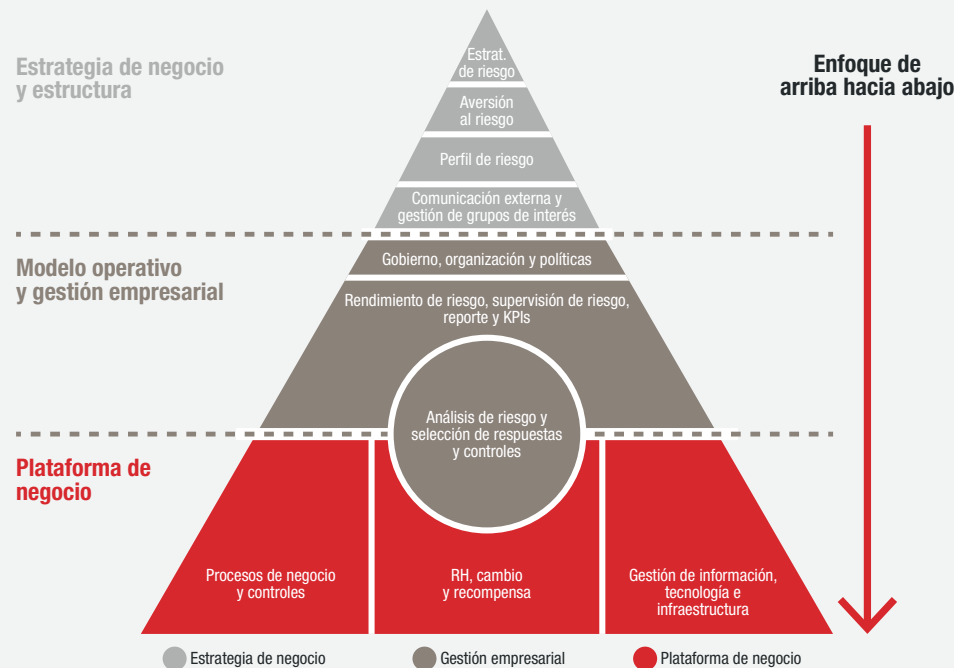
Estrategia de negocio y estructura

Estrat. de riesgo

Aversión al riesgo

Perfil de riesgo

Comunicación externa y gestión de grupos de interés

Enfoque de arriba hacia abajo

Modelo operativo y gestión empresarial

Gobierno, organización y políticas

Rendimiento de riesgo, supervisión de riesgo, reporte y KPIs

Análisis de riesgo y selección de respuestas y controles

Plataforma de negocio

Procesos de negocio y controles

RH, cambio y recompensa

Gestión de información, tecnología e infraestructura

Estrategia de negocio

Gestión empresarial

Plataforma de negocio